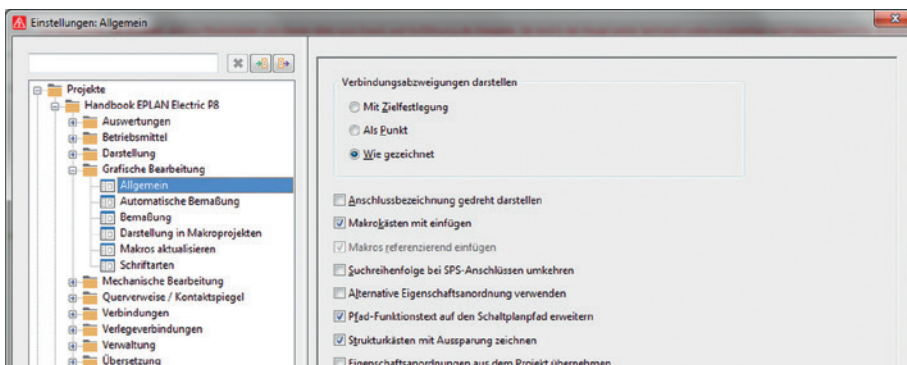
Einstellungen: Allgemein

Projekte
Handbook EPLAN Electric P8
Auswertungen
Betriebsmittel
Darstellung
Grafische Bearbeitung
Allgemein
Automatische Bemaßung
Bemaßung
Darstellung in Makroprojekten
Makros aktualisieren
Schriftarten
Mechanische Bearbeitung
Querverweise / Kontaktspiegel
Verbindungen
Verlegeverbindungen
Verwaltung
Übersetzung

Verbindungsabzweigungen darstellen
Mit Zielfestlegung
Als Punkt
Wie gezeichnet

Anschlussbezeichnung gedreht darstellen
Makrokästen mit einfügen
Makros referenzierend einfügen
Suchreihenfolge bei SPS-Anschlüssen umkehren
Alternative Eigenschaftsanordnung verwenden
Pfad-Funktionstext auf den Schaltplanpfad erweitern
Strukturkästen mit Aussparung zeichnen
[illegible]